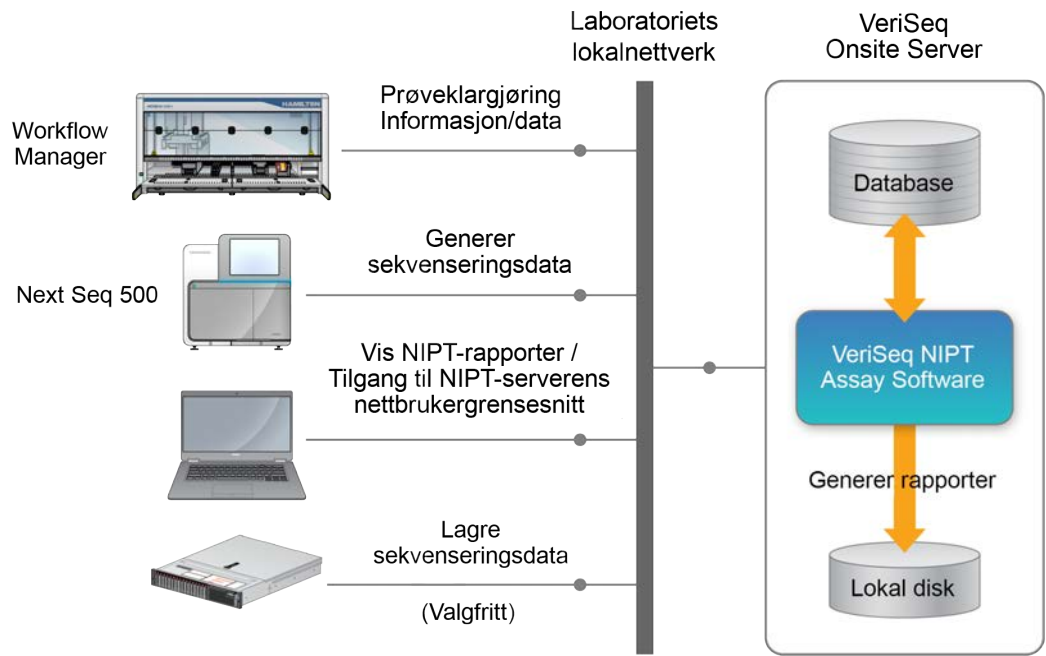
Laboratoriets lokalnettverk

VeriSeq Onsite Server

Workflow Manager

Prøveklargjøring Informasjon/data

Next Seq 500

Generer sekvenseringsdata

Vis NIPT-rapporter / Tilgang til NIPT-serverens nettbrukergrensesnitt

Lagre sekvenseringsdata

(Valgfritt)

HAMILTON

Database

VeriSeq NIPT Assay Software

Generer rapporter

Lokal disk